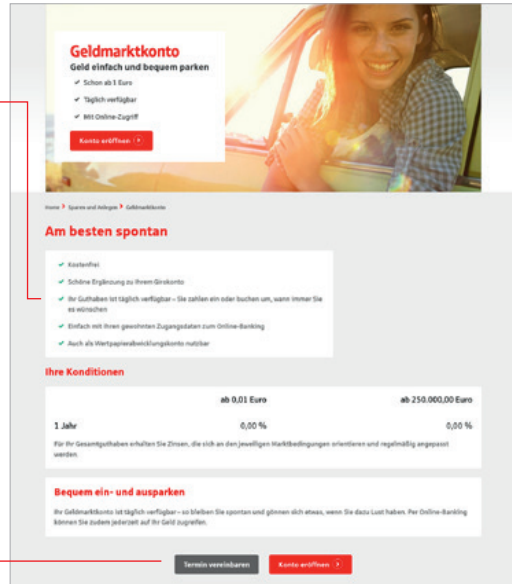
Geldmarktkonto
Geld einfach und bequem parken
✔ Schon ab 1 Euro
✔ Täglich verfügbar
✔ Mit Online-Zugriff
Konto eröffnen

Home › Sparen und Anlegen › Geldmarktkonto

Am besten spontan

✔ Kostenfrei
✔ Schöne Ergänzung zu Ihrem Girokonto
✔ Ihr Guthaben ist täglich verfügbar – Sie zahlen ein oder buchen um, wann immer Sie es wünschen
✔ Einfach mit Ihren gewohnten Zugangsdaten zum Online-Banking
✔ Auch als Wertpapierabwicklungskonto nutzbar

Ihre Konditionen

| | ab 0,01 Euro | ab 250.000,00 Euro |
|---|---|---|
| 1 Jahr | 0,00 % | 0,00 % |

Für Ihr Gesamtguthaben erhalten Sie Zinsen, die sich an den jeweiligen Marktbedingungen orientieren und regelmäßig angepasst werden.

Bequem ein- und ausparken

Ihr Geldmarktkonto ist täglich verfügbar – so bleiben Sie spontan und gönnen sich etwas, wenn Sie dazu Lust haben. Per Online-Banking können Sie zudem jederzeit auf Ihr Geld zugreifen.

Termin vereinbaren
Konto eröffnen